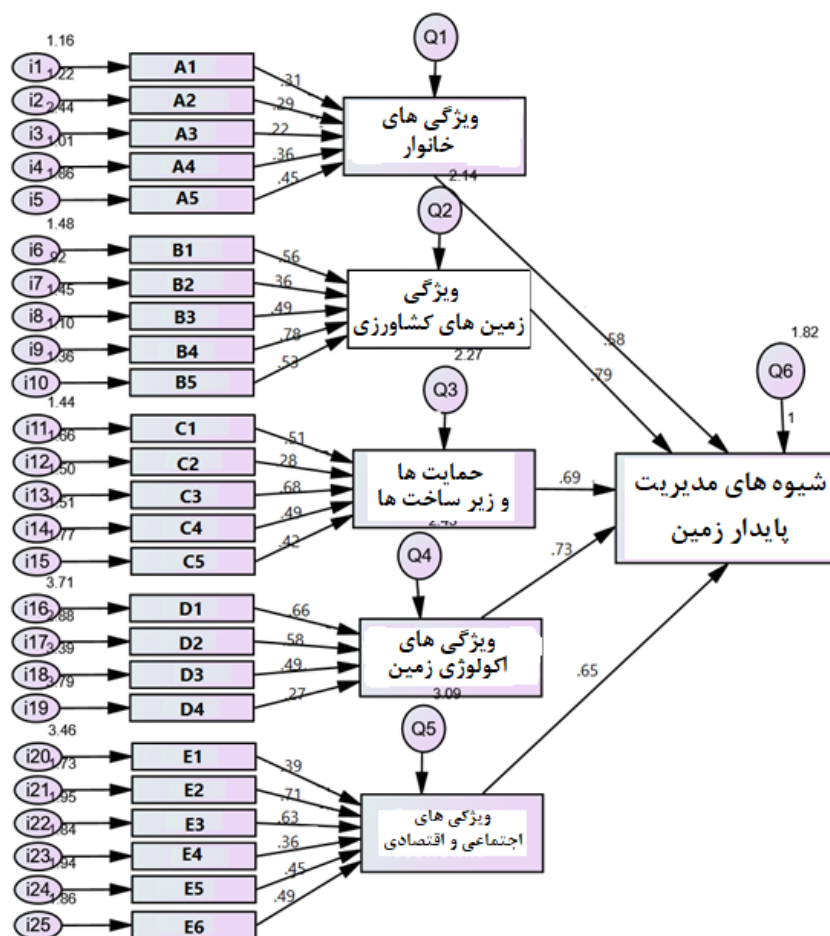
Q1
1.16
i1 1.22 A1 .31
i2 2.44 A2 .29
i3 1.01 A3 .22
i4 1.86 A4 .36
i5 A5 .45
ویژگی های خانوار
2.14
Q2
1.48
i6 .92 B1 .56
i7 1.45 B2 .36
i8 1.10 B3 .49
i9 1.36 B4 .78
i10 B5 .53
ویژگی زمین های کشاورزی
2.27
.58
.79
1.82
Q6
1
Q3
1.44
i11 1.66 C1 .51
i12 1.50 C2 .28
i13 1.51 C3 .68
i14 1.77 C4 .49
i15 C5 .42
حمایت ها و زیر ساخت ها
2.43
.69
شیوه های مدیریت پایدار زمین
Q4
.73
3.71
i16 2.88 D1 .66
i17 .39 D2 .58
i18 .79 D3 .49
i19 D4 .27
ویژگی های اکولوژی زمین
3.09
.65
Q5
3.46
i20 1.73 E1 .39
i21 1.95 E2 .71
i22 1.84 E3 .63
i23 1.94 E4 .36
i24 1.86 E5 .45
i25 E6 .49
ویژگی های اجتماعی و اقتصادی